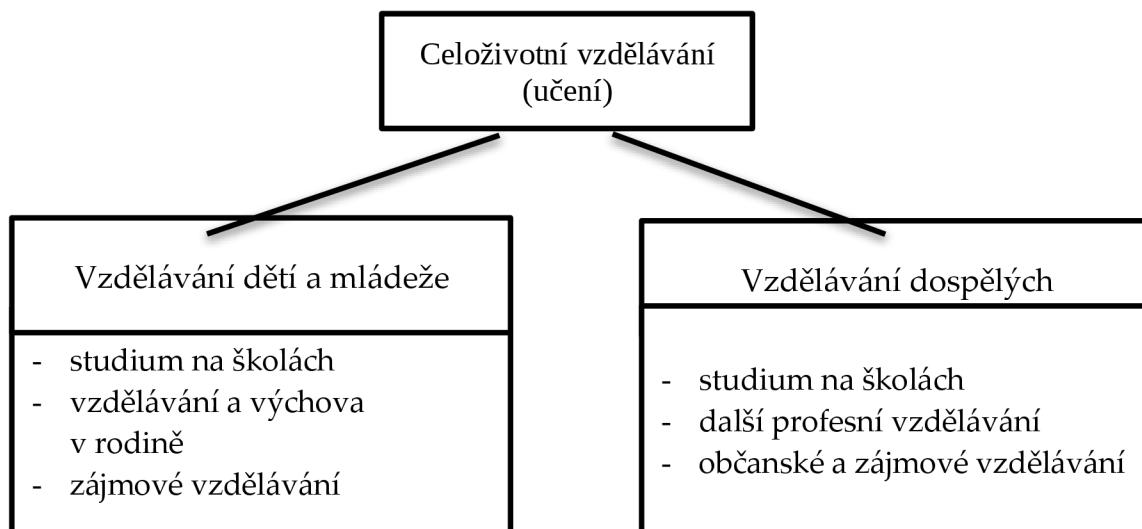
Celoživotní vzdělávání (učení)

Vzdělávání dětí a mládeže

- studium na školách
- vzdělávání a výchova v rodině
- zájmové vzdělávání

Vzdělávání dospělých

- studium na školách
- další profesní vzdělávání
- občanské a zájmové vzdělávání